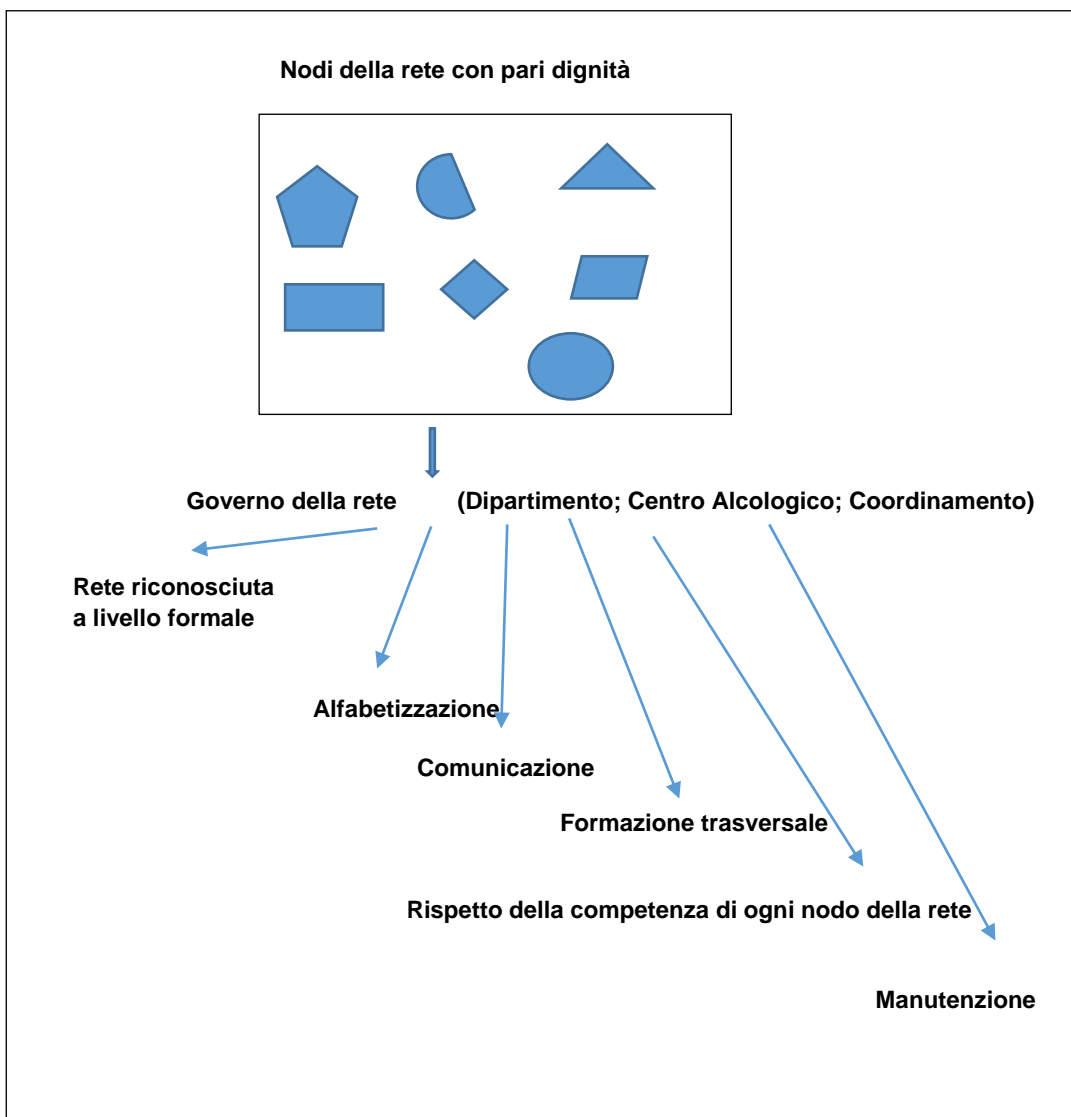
Nodi della rete con pari dignità

Governo della rete (Dipartimento; Centro Alcologico; Coordinamento)

Rete riconosciuta a livello formale

Alfabetizzazione

Comunicazione

Formazione trasversale

Rispetto della competenza di ogni nodo della rete

Manutenzione